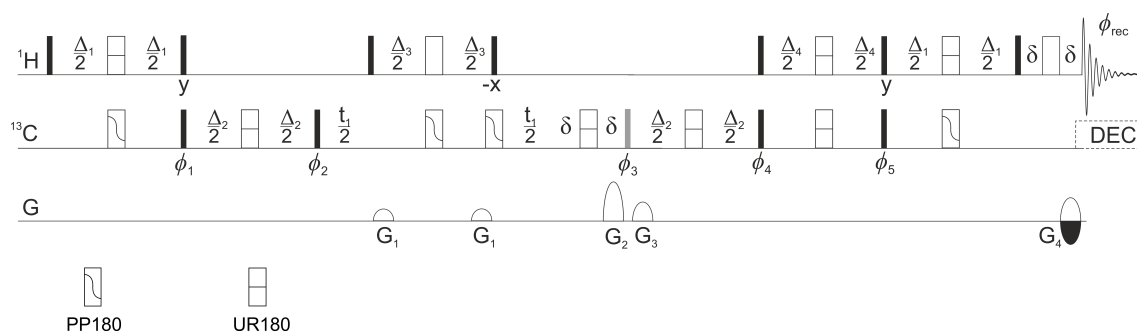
$^{1}$H $\frac{\Delta_1}{2}$ $\frac{\Delta_1}{2}$ y $\frac{\Delta_3}{2}$ $\frac{\Delta_3}{2}$ -x $\frac{\Delta_4}{2}$ $\frac{\Delta_4}{2}$ y $\frac{\Delta_1}{2}$ $\frac{\Delta_1}{2}$ δ δ $\phi_{rec}$

$^{13}$C $\phi_1$ $\frac{\Delta_2}{2}$ $\frac{\Delta_2}{2}$ $\phi_2$ $\frac{t_1}{2}$ $\frac{t_1}{2}$ δ δ $\phi_3$ $\frac{\Delta_2}{2}$ $\frac{\Delta_2}{2}$ $\phi_4$ $\phi_5$ DEC

G $G_1$ $G_1$ $G_2$ $G_3$ $G_4$

PP180 UR180